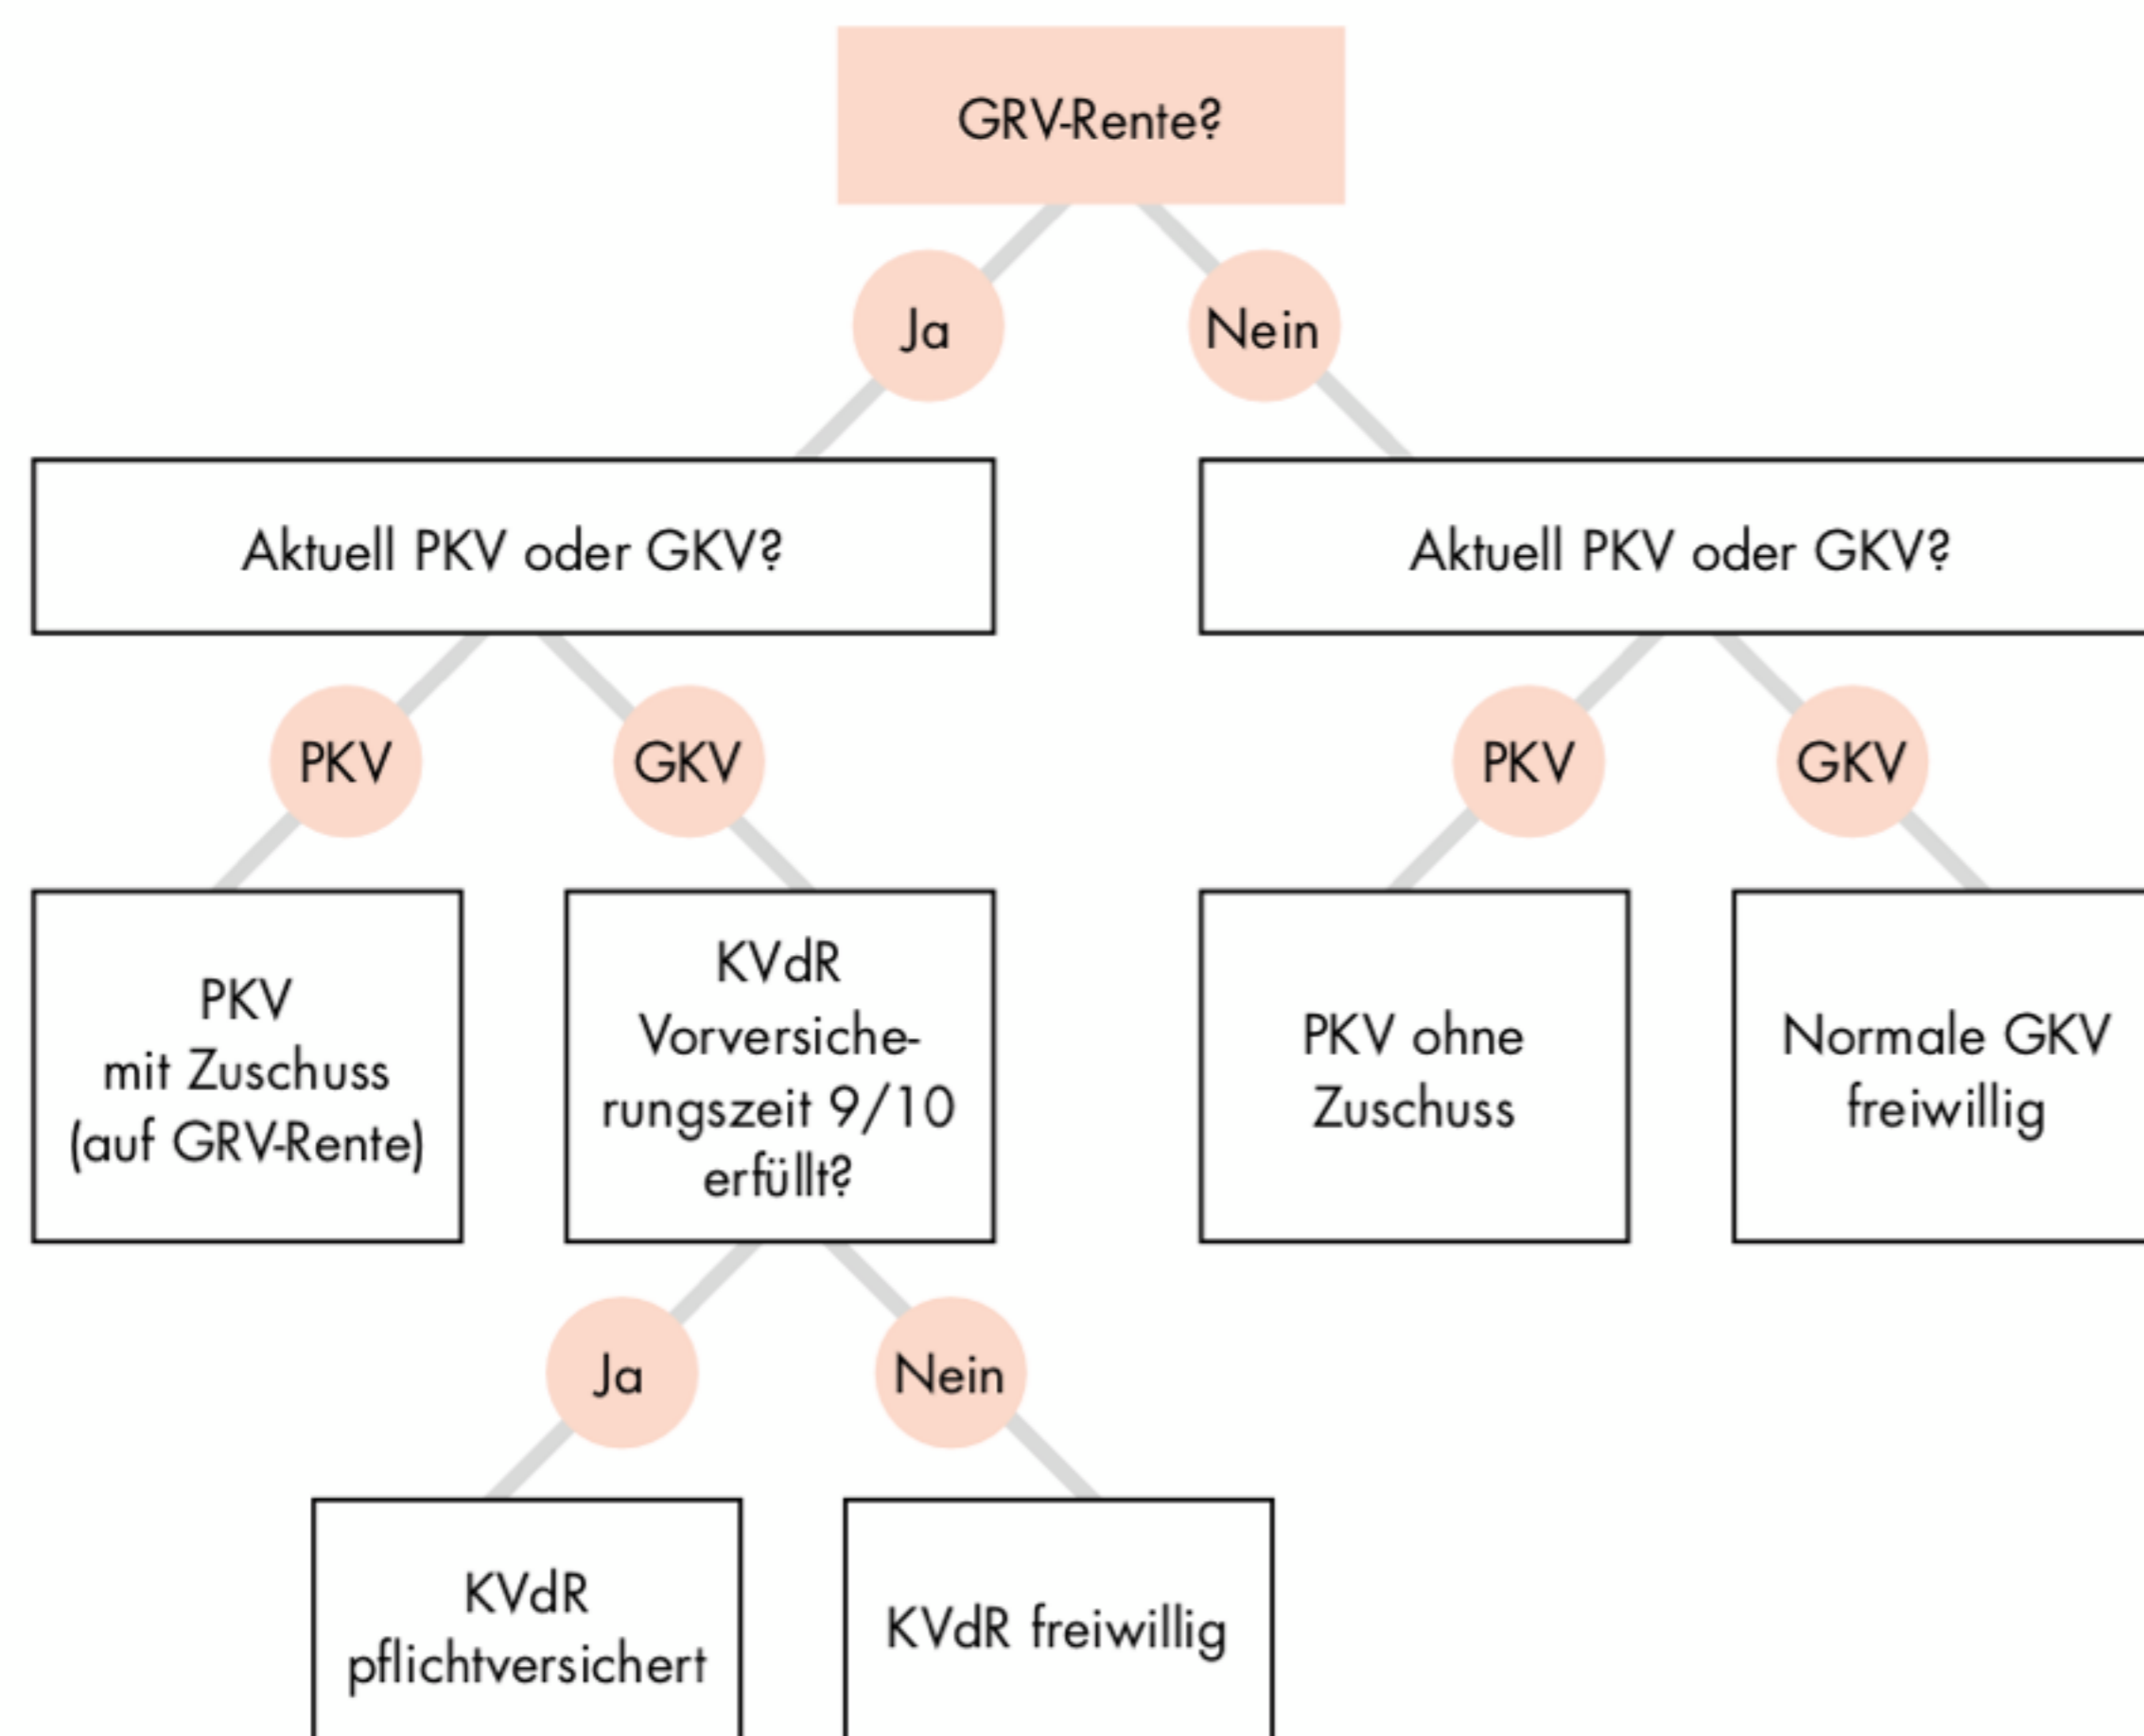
GRV-Rente?

Ja

Nein

Aktuell PKV oder GKV?

Aktuell PKV oder GKV?

PKV

GKV

PKV

GKV

PKV mit Zuschuss (auf GRV-Rente)

KVdR Vorversicherungszeit 9/10 erfüllt?

PKV ohne Zuschuss

Normale GKV freiwillig

Ja

Nein

KVdR pflichtversichert

KVdR freiwillig